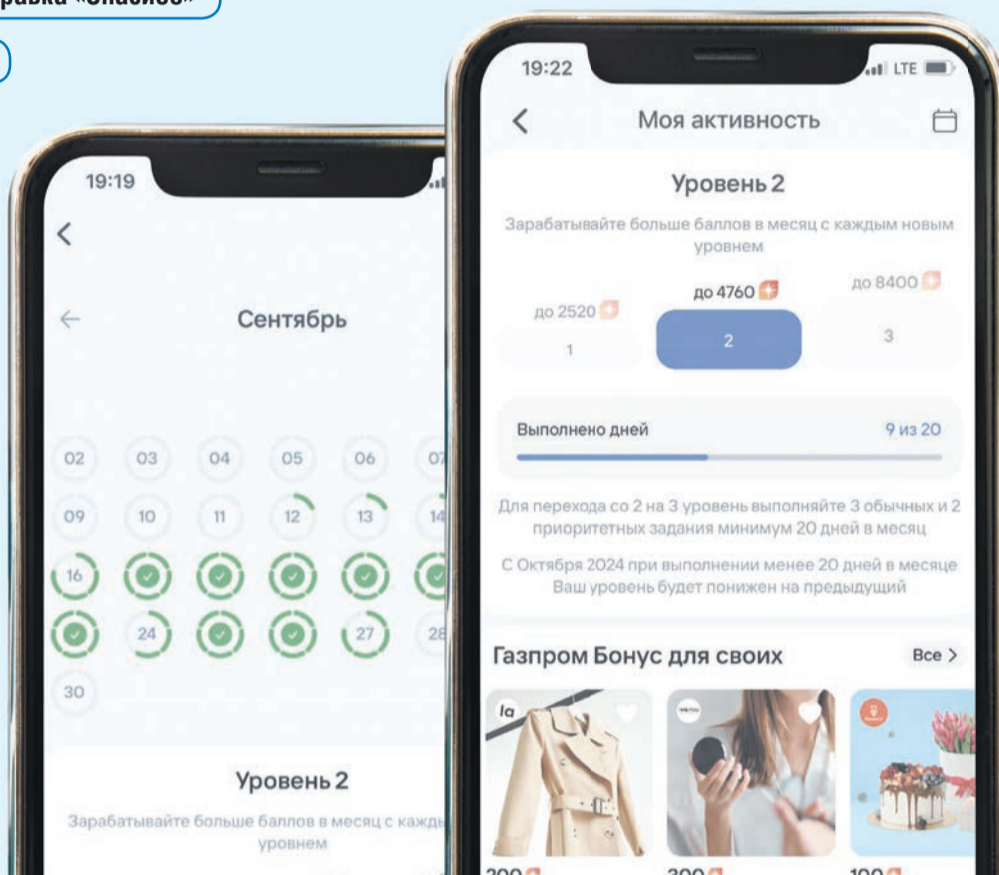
равка «Спасибо»

19:19

Сентябрь

02 03 04 05 06 07
09 10 11 12 13 14
16
24 27 28
30

Уровень 2

Зарабатывайте больше баллов в месяц с кажд уровнем

19:22 LTE

Моя активность

Уровень 2

Зарабатывайте больше баллов в месяц с каждым новым уровнем

до 2520 до 4760 до 8400

1 2 3

Выполнено дней 9 из 20

Для перехода со 2 на 3 уровень выполняйте 3 обычных и 2 приоритетных задания минимум 20 дней в месяц

С Октября 2024 при выполнении менее 20 дней в месяце Ваш уровень будет понижен на предыдущий

Газпром Бонус для своих Все >

la

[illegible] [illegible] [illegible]